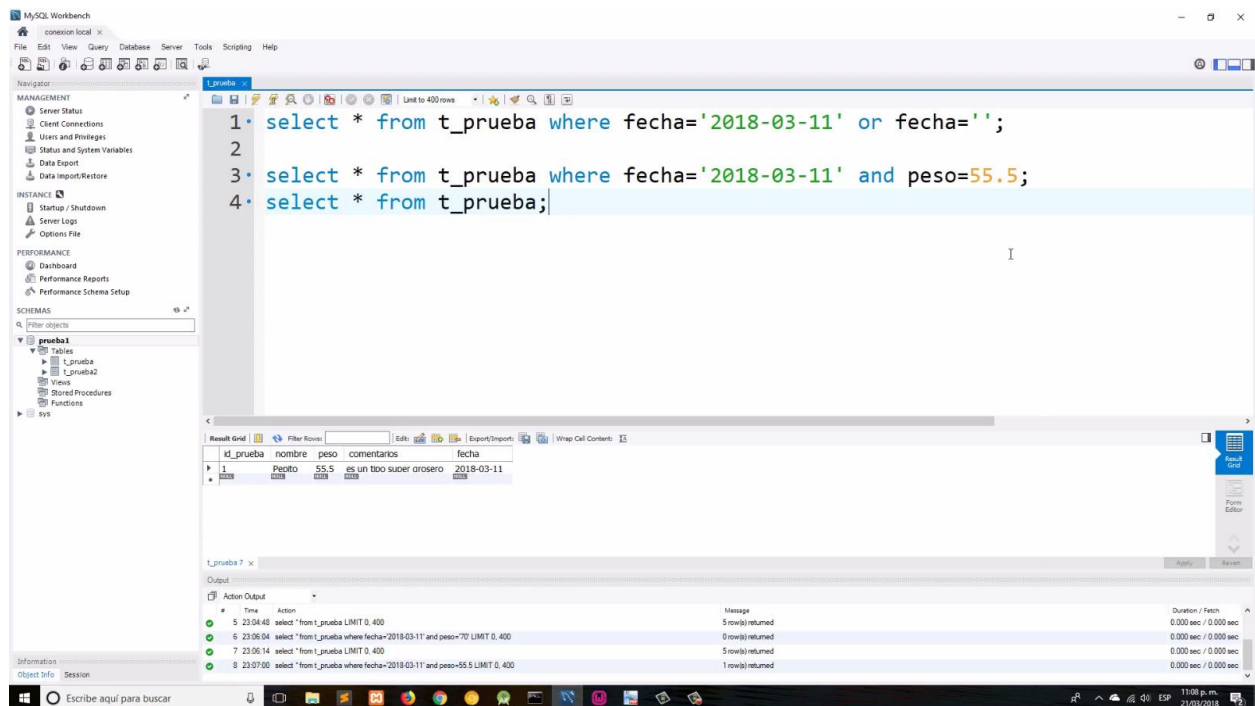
MySQL Workbench

conexion local ×

File Edit View Query Database Server Tools Scripting Help

Navigator

MANAGEMENT
Server Status
Client Connections
Users and Privileges
Status and System Variables
Data Export
Data Import/Restore

INSTANCE
Startup / Shutdown
Server Logs
Options File

PERFORMANCE
Dashboard
Performance Reports
Performance Schema Setup

SCHEMAS
Filter objects
prueba1
Tables
t_prueba
t_prueba2
Views
Stored Procedures
Functions
sys

Information
Object Info Session

t_prueba ×

Limit to 400 rows

1 select * from t_prueba where fecha='2018-03-11' or fecha='';
2
3 select * from t_prueba where fecha='2018-03-11' and peso=55.5;
4 select * from t_prueba;

Result Grid | Filter Rows: | Edit: | Export/Import: | Wrap Cell Content:

| id_prueba | nombre | peso | comentarios | fecha |
|---|---|---|---|---|
| 1 | Pepito | 55.5 | es un tipo super grosero | 2018-03-11 |
| NULL | NULL | NULL | NULL | NULL |

Result Grid
Form Editor

t_prueba 7 ×

Apply Revert

Output

Action Output

| # | Time | Action | Message | Duration / Fetch |
|---|---|---|---|---|
| 5 | 23:04:48 | select * from t_prueba LIMIT 0, 400 | 5 row(s) returned | 0.000 sec / 0.000 sec |
| 6 | 23:06:04 | select * from t_prueba where fecha='2018-03-11' and peso='70' LIMIT 0, 400 | 0 row(s) returned | 0.000 sec / 0.000 sec |
| 7 | 23:06:14 | select * from t_prueba LIMIT 0, 400 | 5 row(s) returned | 0.000 sec / 0.000 sec |
| 8 | 23:07:00 | select * from t_prueba where fecha='2018-03-11' and peso=55.5 LIMIT 0, 400 | 1 row(s) returned | 0.000 sec / 0.000 sec |

Escribe aquí para buscar

ESP 11:08 p. m. 21/03/2018